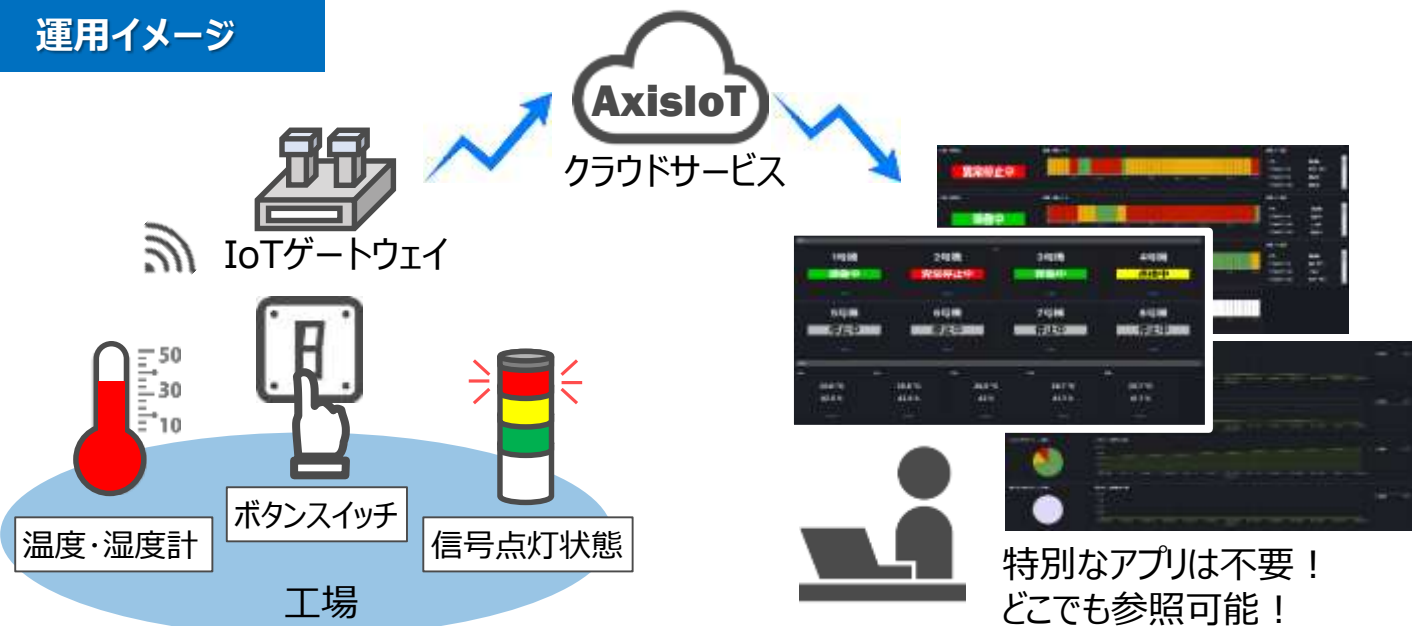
運用イメージ

AxisIoT
クラウドサービス

IoTゲートウェイ

50
30
10

温度・湿度計

ボタンスイッチ

信号点灯状態

工場

1号機
2号機
3号機
4号機
5号機
6号機
7号機
8号機

特別なアプリは不要！
どこでも参照可能！